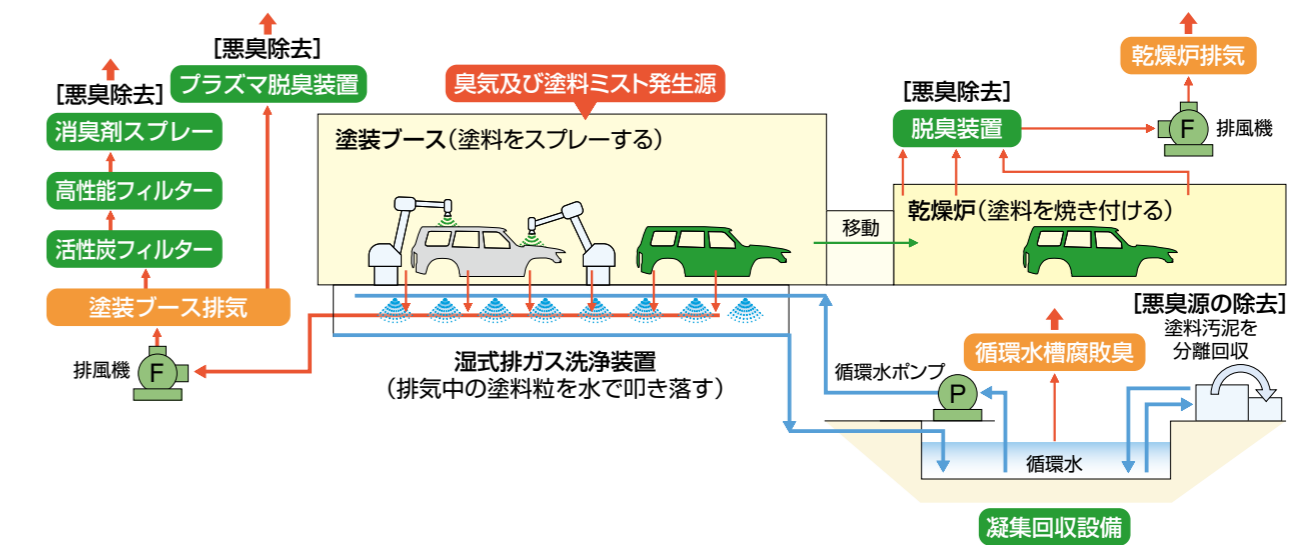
[悪臭除去]
プラズマ脱臭装置

[悪臭除去]
消臭剤スプレー
高性能フィルター
活性炭フィルター
塗装ブース排気
F
排風機

臭気及び塗料ミスト発生源
塗装ブース（塗料をスプレーする）

移動

乾燥炉排気
[悪臭除去]
脱臭装置
F
排風機
乾燥炉（塗料を焼き付ける）

湿式排ガス洗浄装置
（排気中の塗料粒を水で叩き落す）

[悪臭源の除去]
塗料汚泥を
分離回収
循環水槽腐敗臭
循環水ポンプ
P
循環水
凝集回収設備